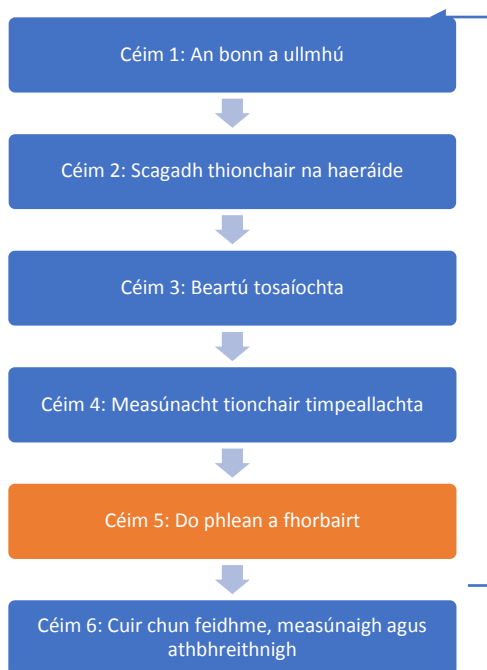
Céim 1: An bonn a ullmhú

Céim 2: Scagadh thionchair na haeráide

Céim 3: Beartú tosaíochta

Céim 4: Measúnacht tionchair timpeallachta

Céim 5: Do phlean a fhorbairt

Céim 6: Cuir chun feidhme, measúnaigh agus athbhreithnigh